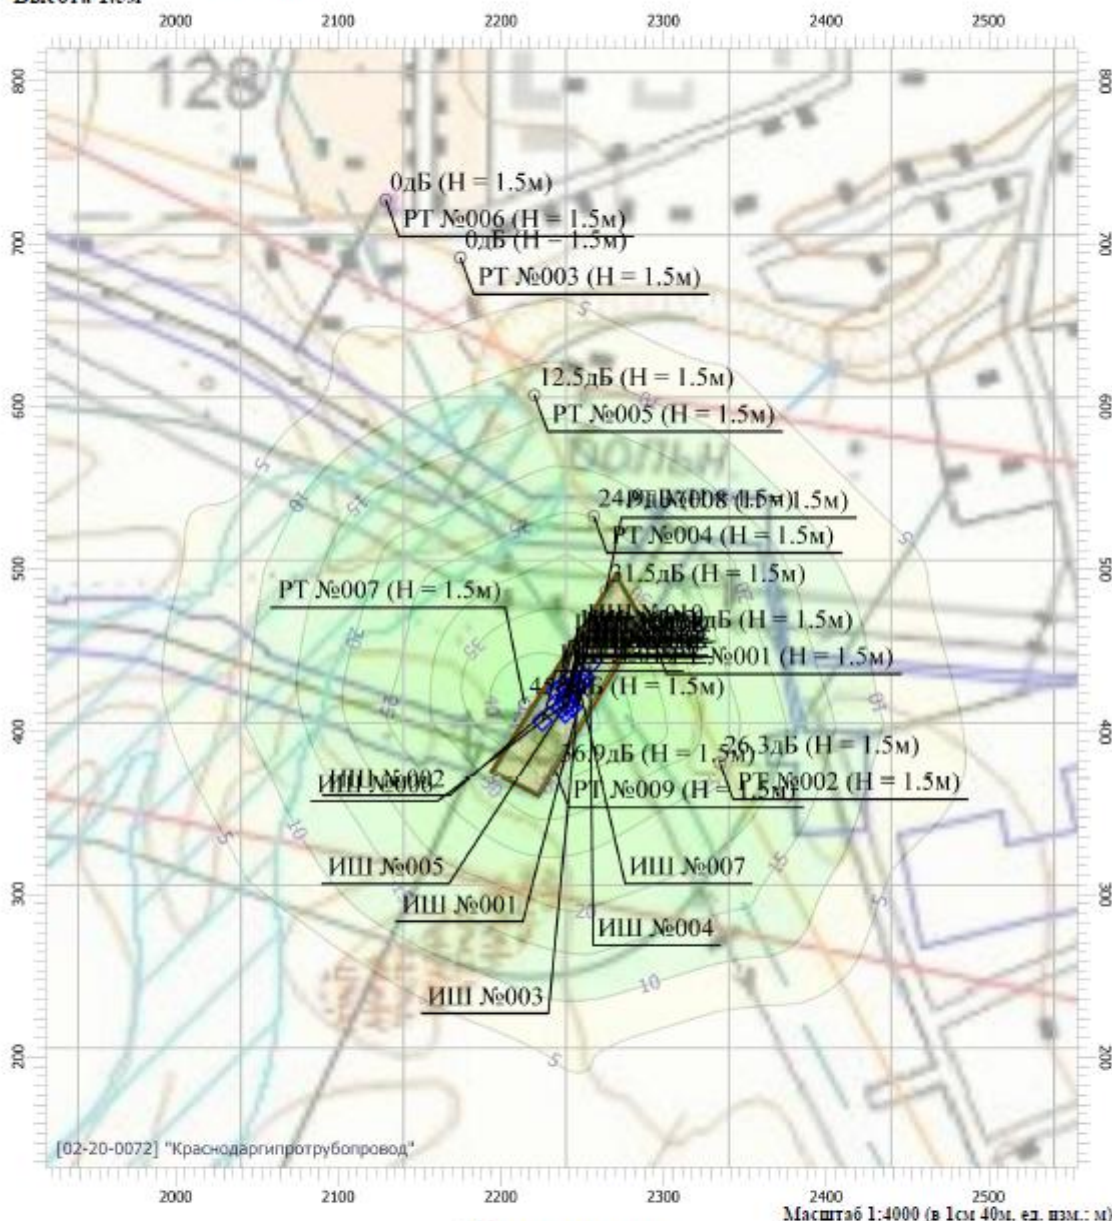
Высота 1.5м

2000 2100 2200 2300 2400 2500

800
700
600
500
400
300
200

800
700
600
500
400
300
200

128

0дБ (H = 1.5м)
РТ №006 (H = 1.5м)
0дБ (H = 1.5м)
РТ №003 (H = 1.5м)

12.5дБ (H = 1.5м)
РТ №005 (H = 1.5м)

24.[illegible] №008 (H = 1.5м) (H = 1.5м)
РТ №004 (H = 1.5м)
31.5дБ (H = 1.5м)
РТ №007 (H = 1.5м)
ИШ №010 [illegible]дБ (H = 1.5м)
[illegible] №001 (H = 1.5м)
4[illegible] (H = 1.5м)
36.9дБ (H = 1.5м)
26.3дБ (H = 1.5м)
РТ №002 (H = 1.5м)
ИШ №002
ИШ №006
РТ №009 (H = 1.5м)
ИШ №005
ИШ №007
ИШ №001
ИШ №004
ИШ №003

5
10
15
20
25
30
35
40
10
5

[02-20-0072] "Краснодаргипротрубопровод"

2000 2100 2200 2300 2400 2500
Масштаб 1:4000 (в 1см 40м, ед. изм.: м)